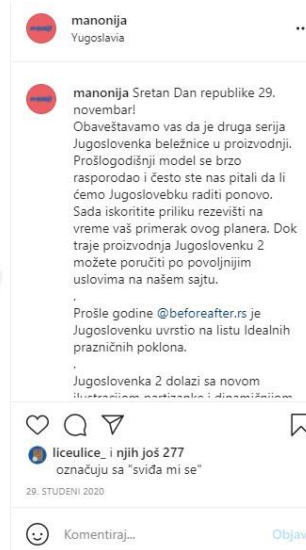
manonija
Yugoslavia

manonija Sretan Dan republike 29. novembar!
Obaveštavamo vas da je druga serija Jugoslovenka beležnice u proizvodnji. Prošlogodišnji model se brzo rasprodao i često ste nas pitali da li ćemo Jugoslovebku raditi ponovo. Sada iskoristite priliku rezevišti na vreme vaš primerak ovog planera. Dok traje proizvodnja Jugoslovenku 2 možete poručiti po povoljnijim uslovima na našem sajtu.
.
Prošle godine @beforeafter.rs je Jugoslovenku uvrstio na listu Idealnih prazničnih poklona.
.
Jugoslovenka 2 dolazi sa novom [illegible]

liceulice_ i njih još 277 označuju sa "sviđa mi se"
29. STUDENI 2020

Komentiraj...
Objav